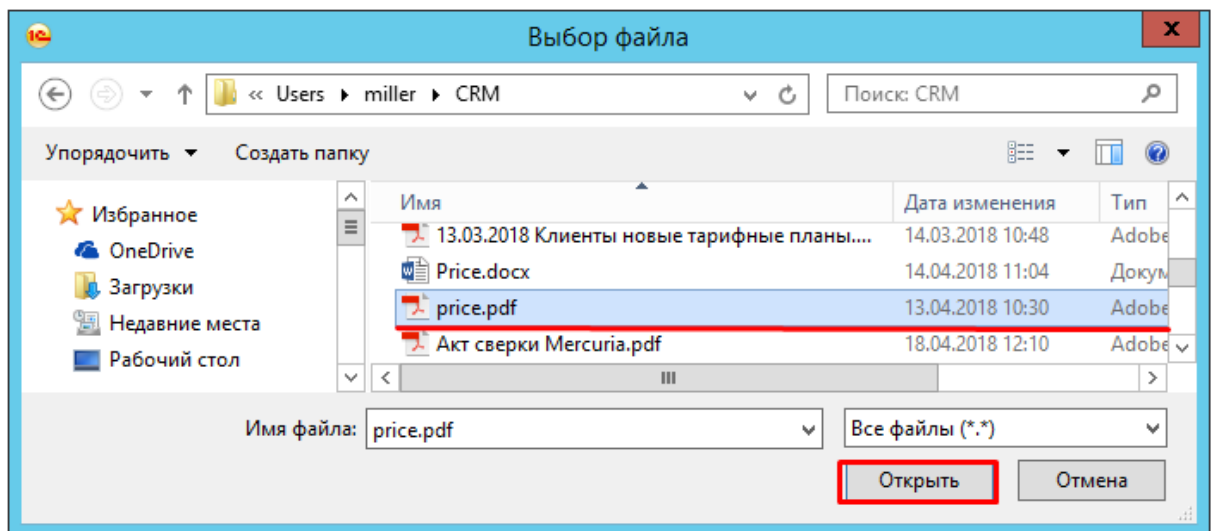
Выбор файла

« Users ▸ miller ▸ CRM

Поиск: CRM

Упорядочить ▾ Создать папку

Избранное
OneDrive
Загрузки
Недавние места
Рабочий стол

| Имя | Дата изменения | Тип |
|---|---|---|
| 13.03.2018 Клиенты новые тарифные планы.... | 14.03.2018 10:48 | Adobe |
| Price.docx | 14.04.2018 11:04 | Докум |
| price.pdf | 13.04.2018 10:30 | Adobe |
| Акт сверки Mercuria.pdf | 18.04.2018 12:10 | Adobe |

Имя файла: price.pdf

Все файлы (*.*)

Открыть

Отмена